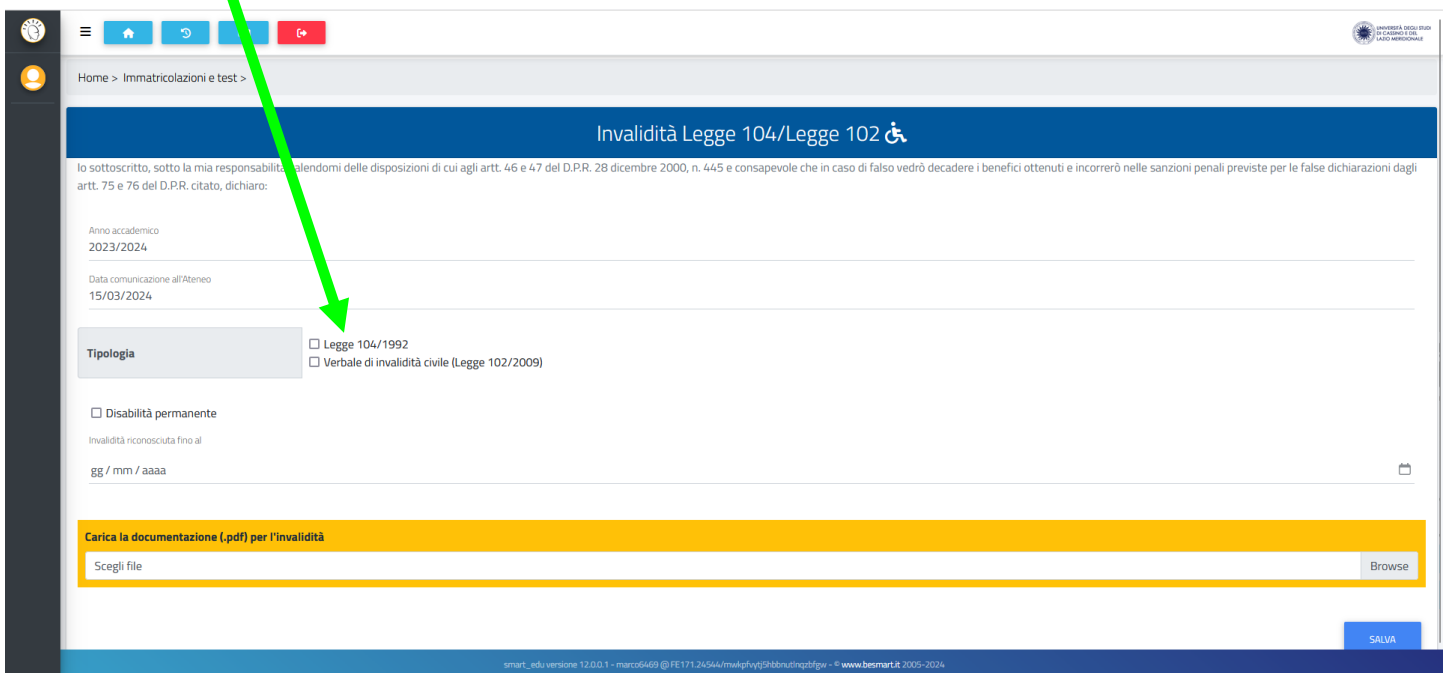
UNIVERSITÀ DEGLI STUDI DI CASSINO E DEL LAZIO MERIDIONALE

Home > Immatricolazioni e test >

Invalidità Legge 104/Legge 102

Io sottoscritto, sotto la mia responsabilità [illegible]alendomi delle disposizioni di cui agli artt. 46 e 47 del D.P.R. 28 dicembre 2000, n. 445 e consapevole che in caso di falso vedrò decadere i benefici ottenuti e incorrerò nelle sanzioni penali previste per le false dichiarazioni dagli artt. 75 e 76 del D.P.R. citato, dichiaro:

Anno accademico
2023/2024

Data comunicazione all'Ateneo
15/03/2024

Tipologia
Legge 104/1992
Verbale di invalidità civile (Legge 102/2009)

Disabilità permanente

Invalidità riconosciuta fino al
gg / mm / aaaa

Carica la documentazione (.pdf) per l'invalidità
Scegli file
Browse

SALVA

smart_edu versione 12.0.0.1 - marco6469 @ FE171.24544/mwkpfvytj5hbbnutlnqzbfgw - © www.besmart.it 2005-2024